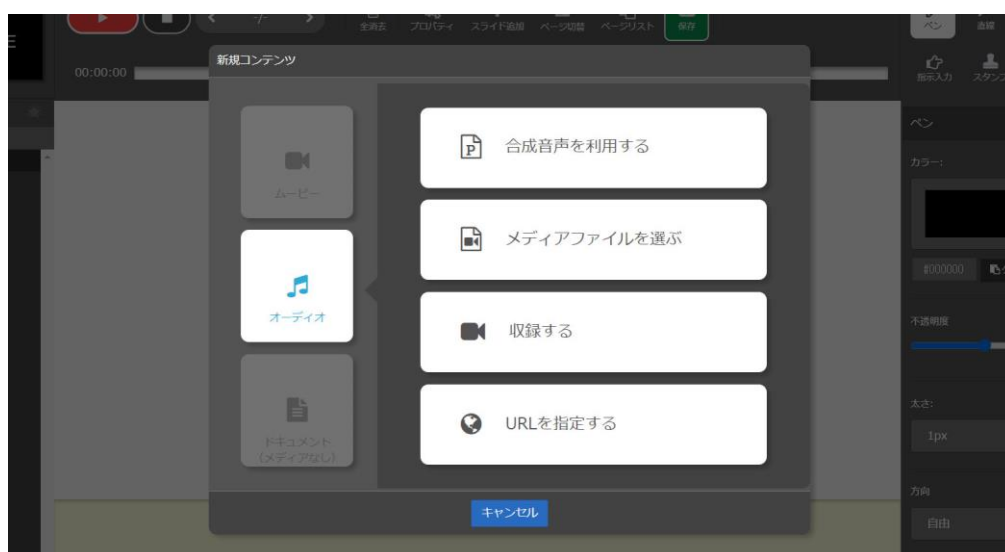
全消去 プロパティ スライド追加 ページ切替 ページリスト 保存

ペン 追加

00:00:00

指示入力 スタンプ

新規コンテンツ

ムービー

オーディオ

ドキュメント（メディアなし）

合成音声を利用する

メディアファイルを選ぶ

収録する

URLを指定する

キャンセル

ペン

カラー:

#000000

不透明度

太さ:

1px

方向

自由